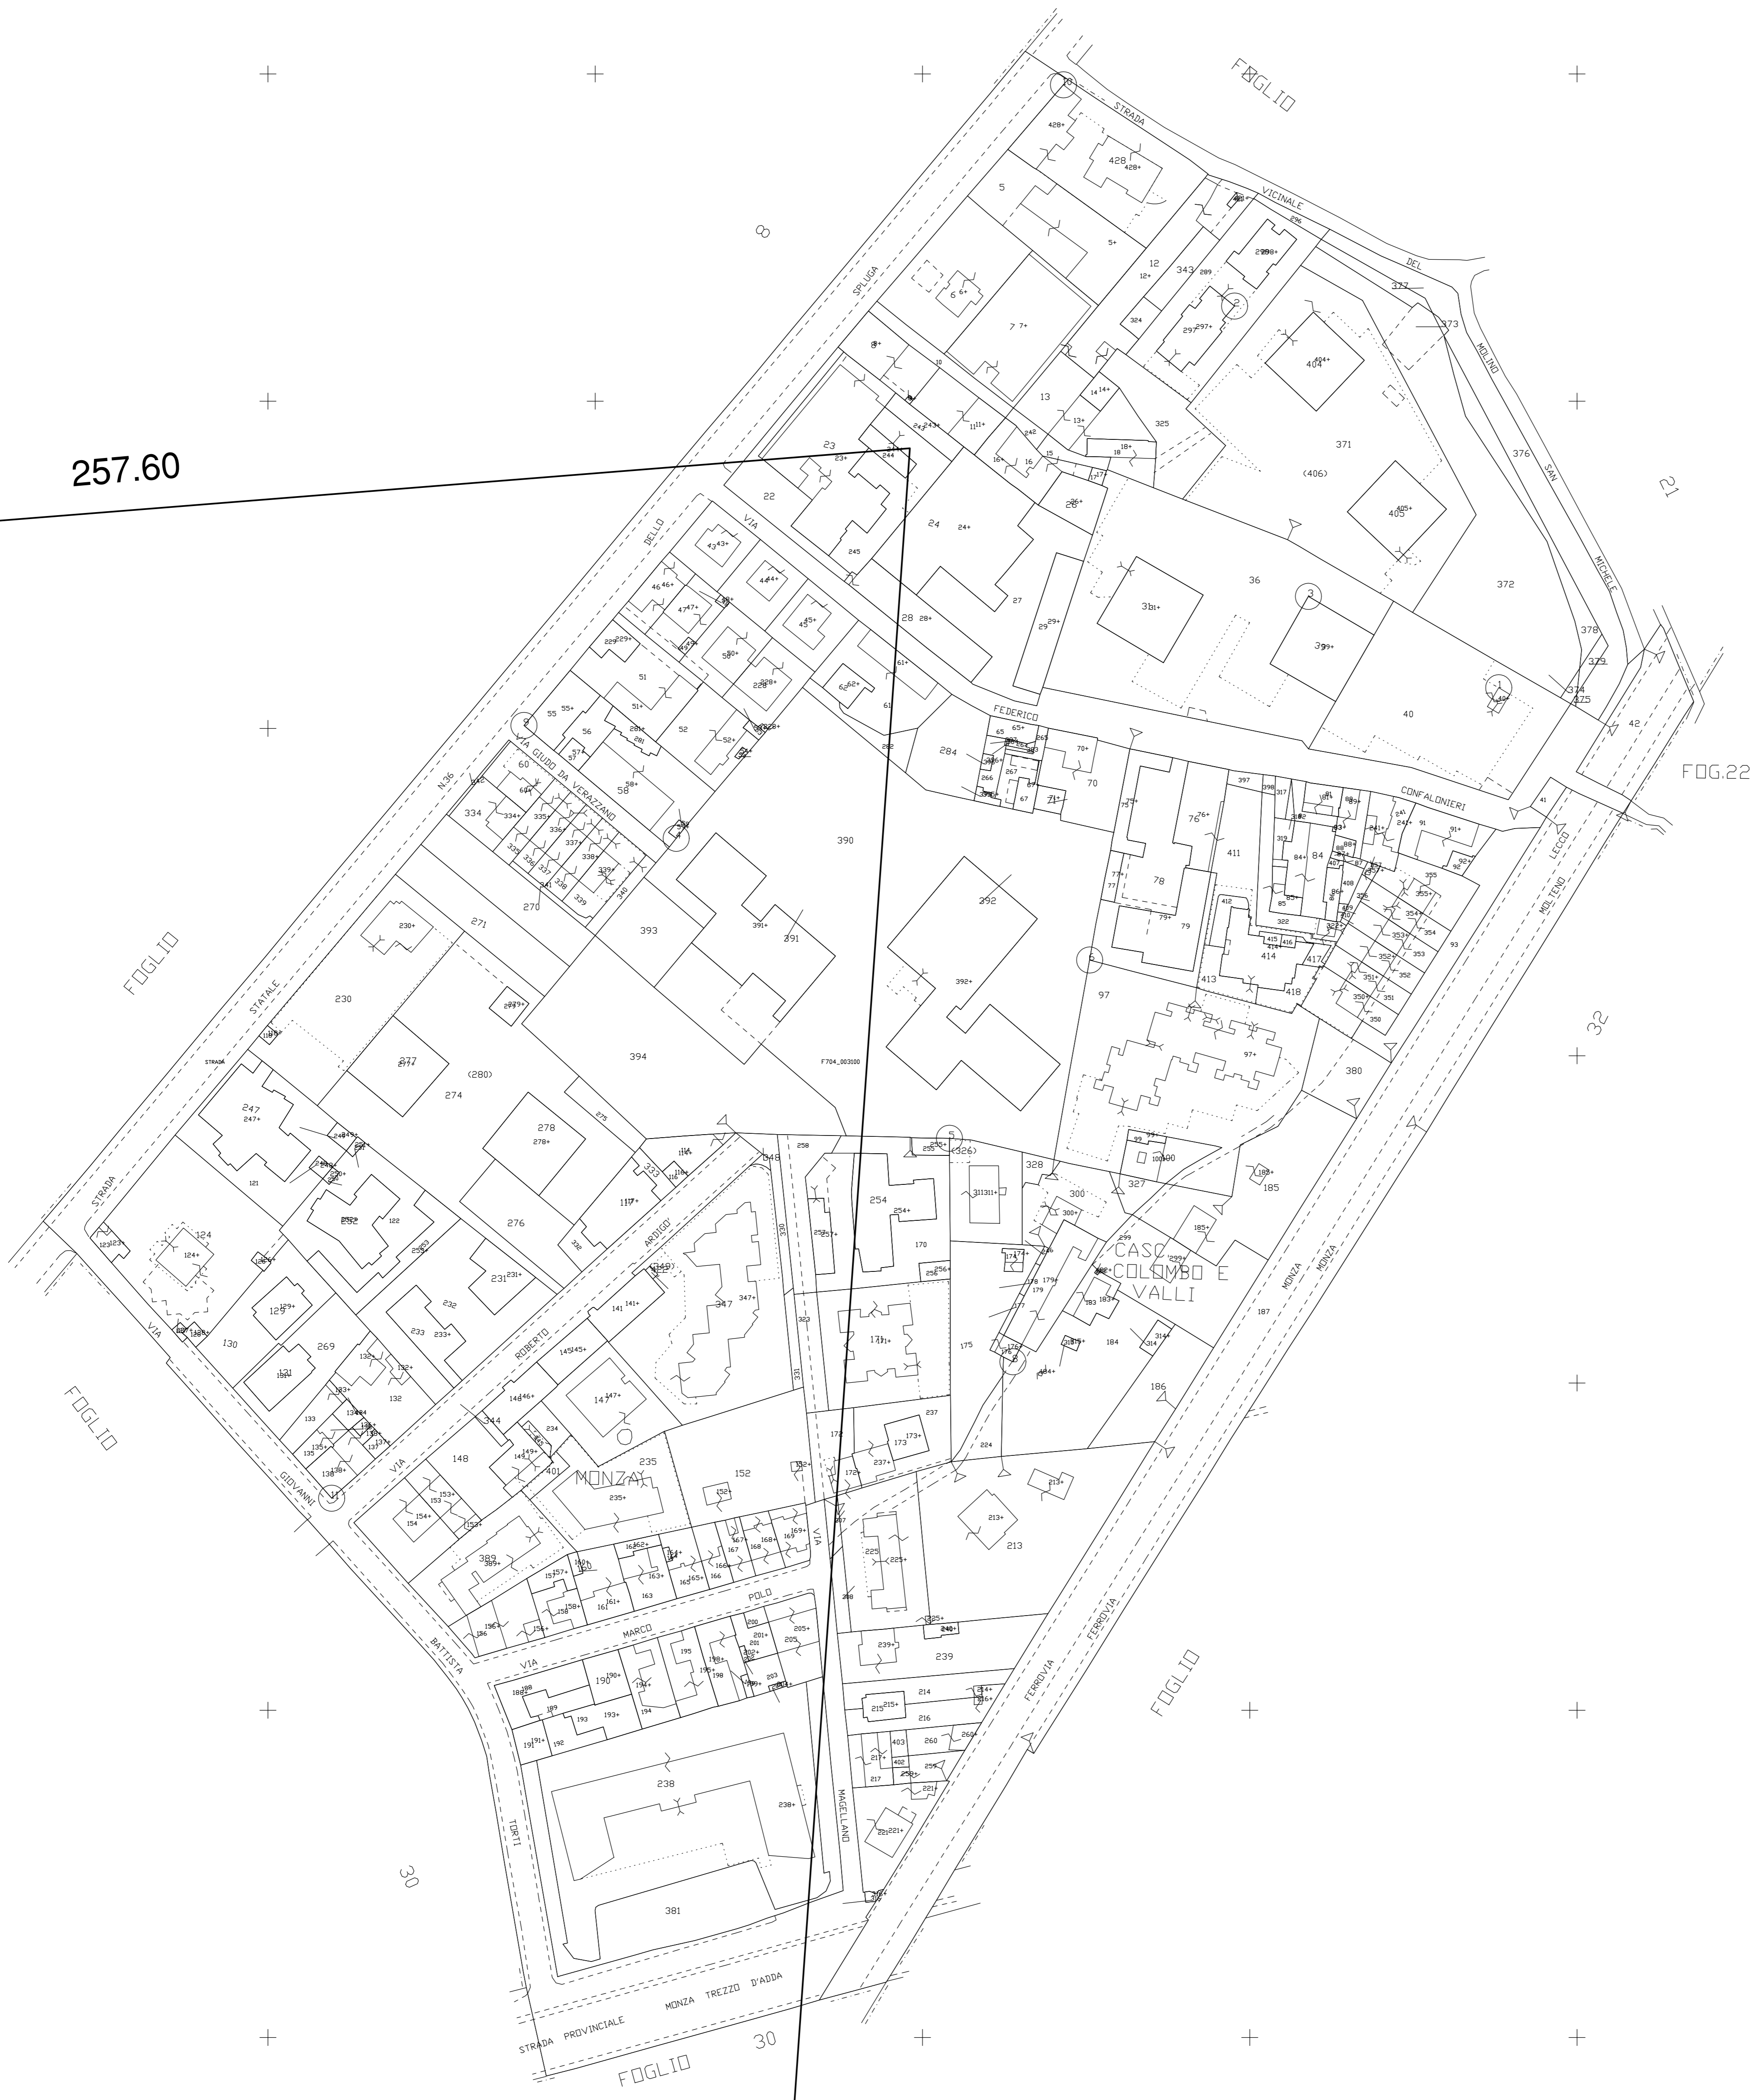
257.60

FOGLIO

STRADA VICINALE DEL MOLINO SAN MICHELE

VIA SPLUGA

8

21

FOG.22

VIA DELLO

FEDERICO CONFALONIERI

LECCO

MOLTENO

VIA GIUDO DA VERAZZANO

N.36

STATALE

STRADA

FOGLIO

32

FOGLIO

CASC. COLOMBO E VALLI

MONZA MONZA

FERROVIA FERROVIA

FOGLIO

VIA ARRIGO ROBERTO

MONZA

VIA GIOVANNI BATTISTA TORTI

VIA MARCO POLO

VIA MAGELLANO

STRADA PROVINCIALE MONZA TREZZO D'ADDA

30

FOGLIO 30

F704_003100

428 5 12 343 297 404 373 377 371 376 (406) 405 372 36 31 39 40 378 379 374 375 42 6 7 13 325 23 22 24 26 27 28 29 245 244 390 392 391 393 394 270 271 230 274 (280) 277 278 276 231 247 121 122 124 129 130 269 132 133 232 233 275 332 117 347 141 145 147 148 344 235 152 401 389 153 154 238 381 190 193 189 192 191 194 195 198 201 205 171 173 237 175 213 225 239 215 216 260 403 402 217 221 214 254 170 255 (326) 328 300 327 185 186 187 184 183 97 380 411 413 414 418 417 78 79 70 76 284 60 334 58 55 56 52 51 46 47 43 44 45 50 228 229 62 61 282 397 398 84 85 322 412 415 416 93 355 354 353 352 351 350 91 92 41